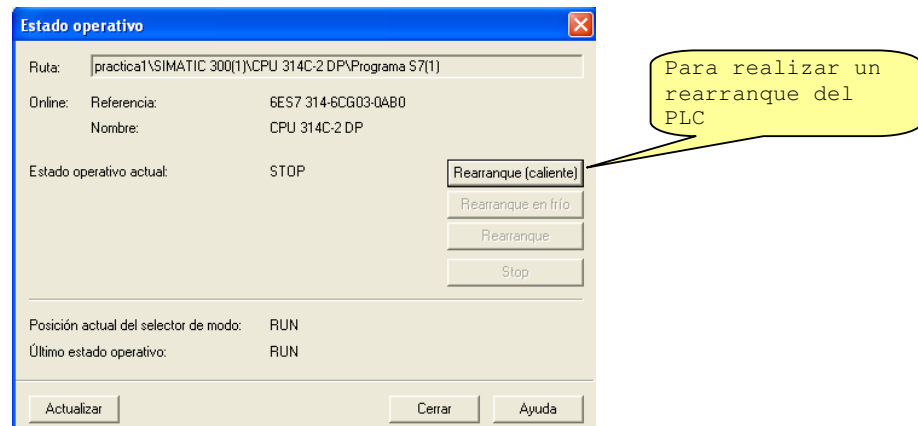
Estado operativo

Ruta: practica1\SIMATIC 300(1)\CPU 314C-2 DP\Programa S7(1)

Online: Referencia: 6ES7 314-6CG03-0AB0

Nombre: CPU 314C-2 DP

Estado operativo actual: STOP

Rearranque (caliente)

Rearranque en frío

Rearranque

Stop

Posición actual del selector de modo: RUN

Último estado operativo: RUN

Actualizar

Cerrar

Ayuda

Para realizar un rearranque del PLC